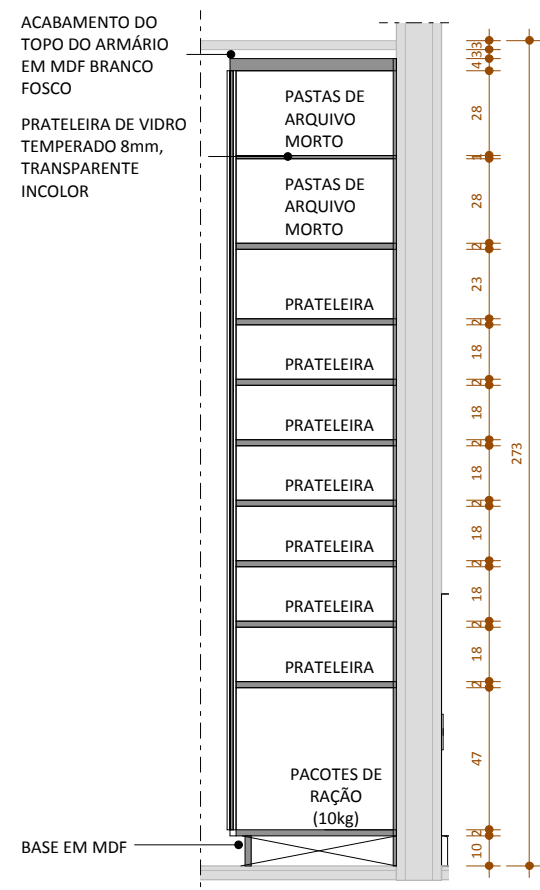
ACABAMENTO DO TOPO DO ARMÁRIO EM MDF BRANCO FOSCO

PRATELEIRA DE VIDRO TEMPERADO 8mm, TRANSPARENTE INCOLOR

PASTAS DE ARQUIVO MORTO

PASTAS DE ARQUIVO MORTO

PRATELEIRA

PRATELEIRA

PRATELEIRA

PRATELEIRA

PRATELEIRA

PRATELEIRA

PRATELEIRA

PACOTES DE RAÇÃO (10kg)

BASE EM MDF

3
3
4
28
1
28
2
23
2
18
2
18
2
18
2
18
2
18
2
18
2
47
2
10
273